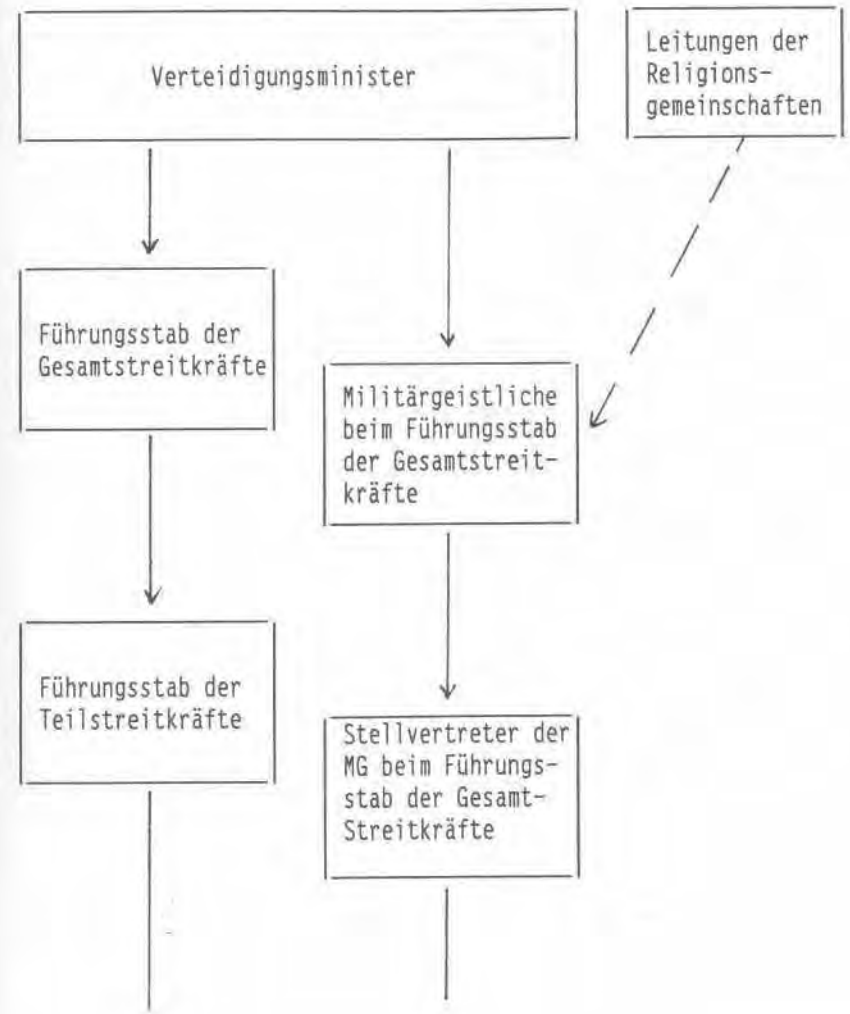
Verteidigungsminister

Leitungen der Religionsgemeinschaften

Führungsstab der Gesamtstreitkräfte

Militärgeistliche beim Führungsstab der Gesamtstreitkräfte

Führungsstab der Teilstreitkräfte

Stellvertreter der MG beim Führungsstab der Gesamt-Streitkräfte